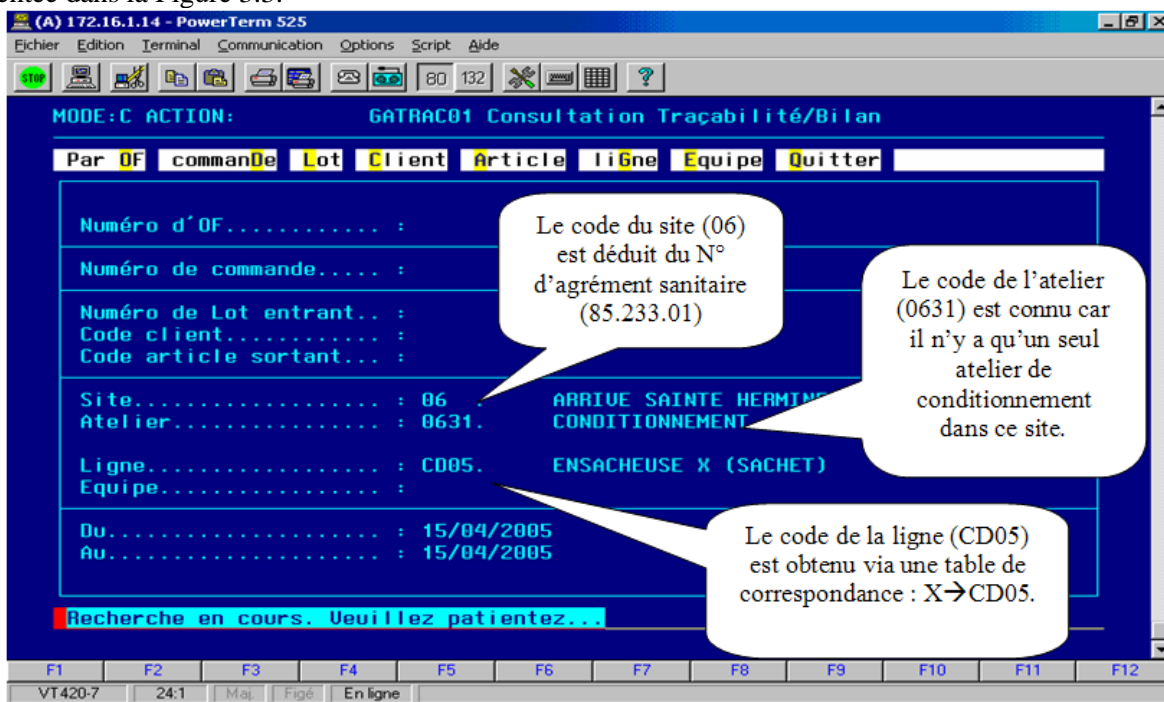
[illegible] dans la Figure 5.5.

(A) 172.16.1.14 - PowerTerm 525

Fichier Edition Terminal Communication Options Script Aide

STOP 80 132 ?

MODE:C ACTION: GATRAC01 Consultation Traçabilité/Bilan

Par OF commanDe Lot Client Article liGne Equipe Quitter

Numéro d'OF............ :

Numéro de commande..... :

Numéro de Lot entrant.. :
Code client............ :
Code article sortant... :

Site................... : 06 . ARRIVE SAINTE HERMIN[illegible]
Atelier................ : 0631. CONDITIONNEMENT

Ligne.................. : CD05. ENSACHEUSE X (SACHET)
Equipe................. :

Du..................... : 15/04/2005
Au..................... : 15/04/2005

Recherche en cours. Veuillez patientez...

Le code du site (06) est déduit du N° d'agrément sanitaire (85.233.01)

Le code de l'atelier (0631) est connu car il n'y a qu'un seul atelier de conditionnement dans ce site.

Le code de la ligne (CD05) est obtenu via une table de correspondance : X→CD05.

F1 F2 F3 F4 F5 F6 F7 F8 F9 F10 F11 F12

VT420-7 24:1 Maj. Figé En ligne